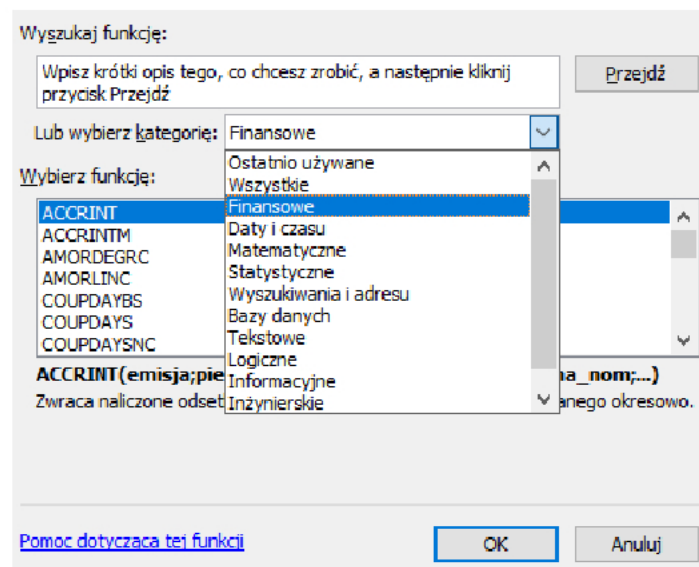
Wyszukaj funkcję:

Wpisz krótki opis tego, co chcesz zrobić, a następnie kliknij przycisk Przejdź

Przejdź

Lub wybierz kategorię: Finansowe

Ostatnio używane
Wszystkie
Finansowe
Daty i czasu
Matematyczne
Statystyczne
Wyszukiwania i adresu
Bazy danych
Tekstowe
Logiczne
Informacyjne
Inżynierskie

Wybierz funkcję:

ACCRINT
ACCRINTM
AMORDEGRC
AMORLINC
COUPDAYBS
COUPDAYS
COUPDAYSNC

ACCRINT(emisja;pie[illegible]na_nom;...)
Zwraca naliczone odset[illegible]anego okresowo.

Pomoc dotycząca tej funkcji

OK

Anuluj